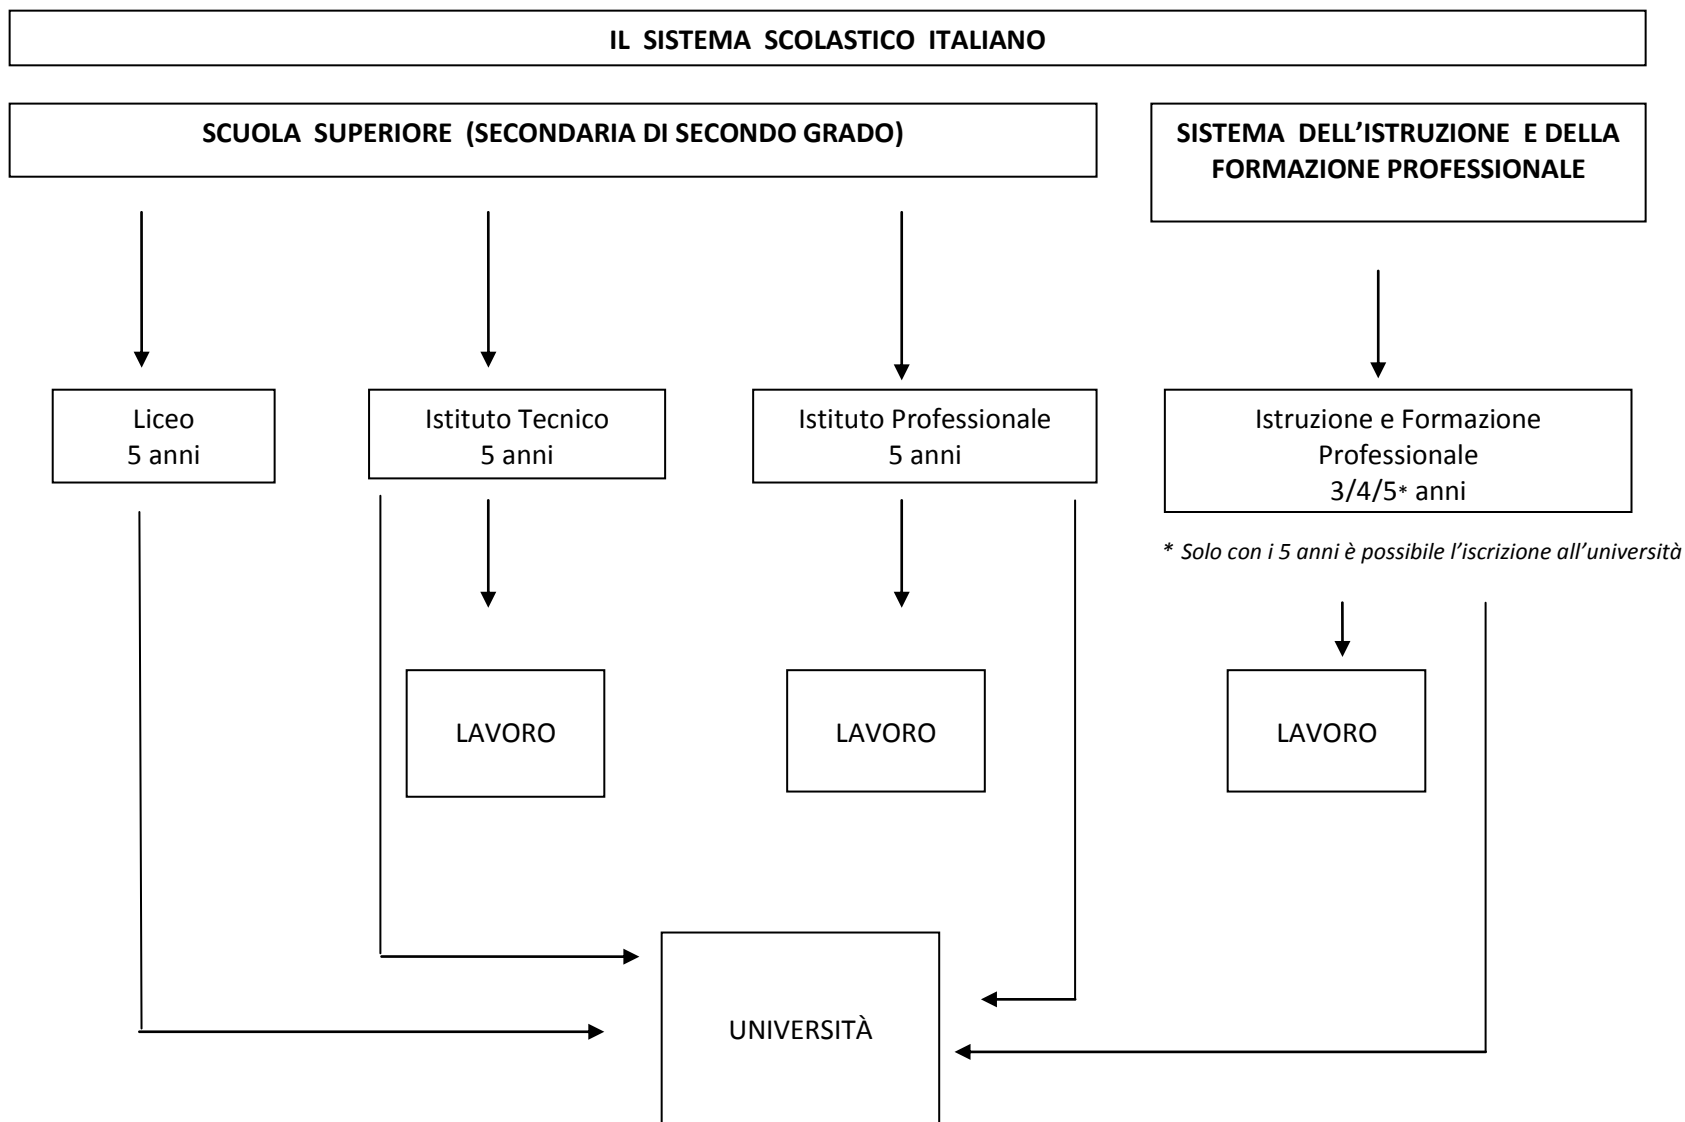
IL SISTEMA SCOLASTICO ITALIANO

SCUOLA SUPERIORE (SECONDARIA DI SECONDO GRADO)

SISTEMA DELL'ISTRUZIONE E DELLA FORMAZIONE PROFESSIONALE

Liceo
5 anni

Istituto Tecnico
5 anni

Istituto Professionale
5 anni

Istruzione e Formazione Professionale
3/4/5* anni

* Solo con i 5 anni è possibile l'iscrizione all'università

LAVORO

LAVORO

LAVORO

UNIVERSITÀ